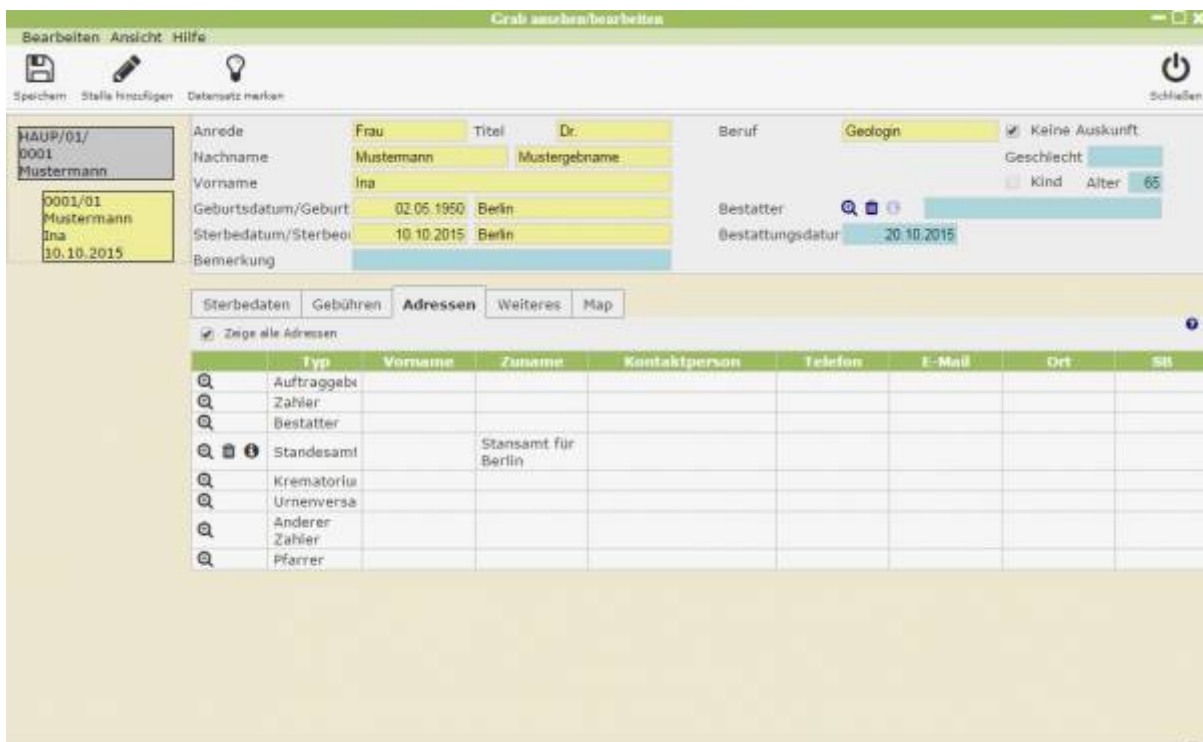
Grab ansehen/bearbeiten

Bearbeiten Ansicht Hilfe

Speichern Stelle hinzufügen Datensatz merken

Schließen

HAUP/01/
0001
Mustermann

0001/01
Mustermann
Ina
10.10.2015

Anrede Frau Titel Dr.
Nachname Mustermann Mustergebname
Vorname Ina
Geburtsdatum/Geburt 02.05.1950 Berlin
Sterbedatum/Sterbeo 10.10.2015 Berlin
Bemerkung

Beruf Geologin
Keine Auskunft
Geschlecht
Kind Alter 65
Bestatter
Bestattungsdatur 20.10.2015

Sterbedaten Gebühren Adressen Weiteres Map

Zeige alle Adressen

| | Typ | Vorname | Zuname | Kontaktperson | Telefon | E-Mail | Ort | SB |
|---|---|---|---|---|---|---|---|---|
| | Auftraggebe | | | | | | | |
| | Zahler | | | | | | | |
| | Bestatter | | | | | | | |
| | Standesamt | | Stansamt für Berlin | | | | | |
| | Krematoriu | | | | | | | |
| | Urnenversa | | | | | | | |
| | Anderer Zahler | | | | | | | |
| | Pfarrer | | | | | | | |